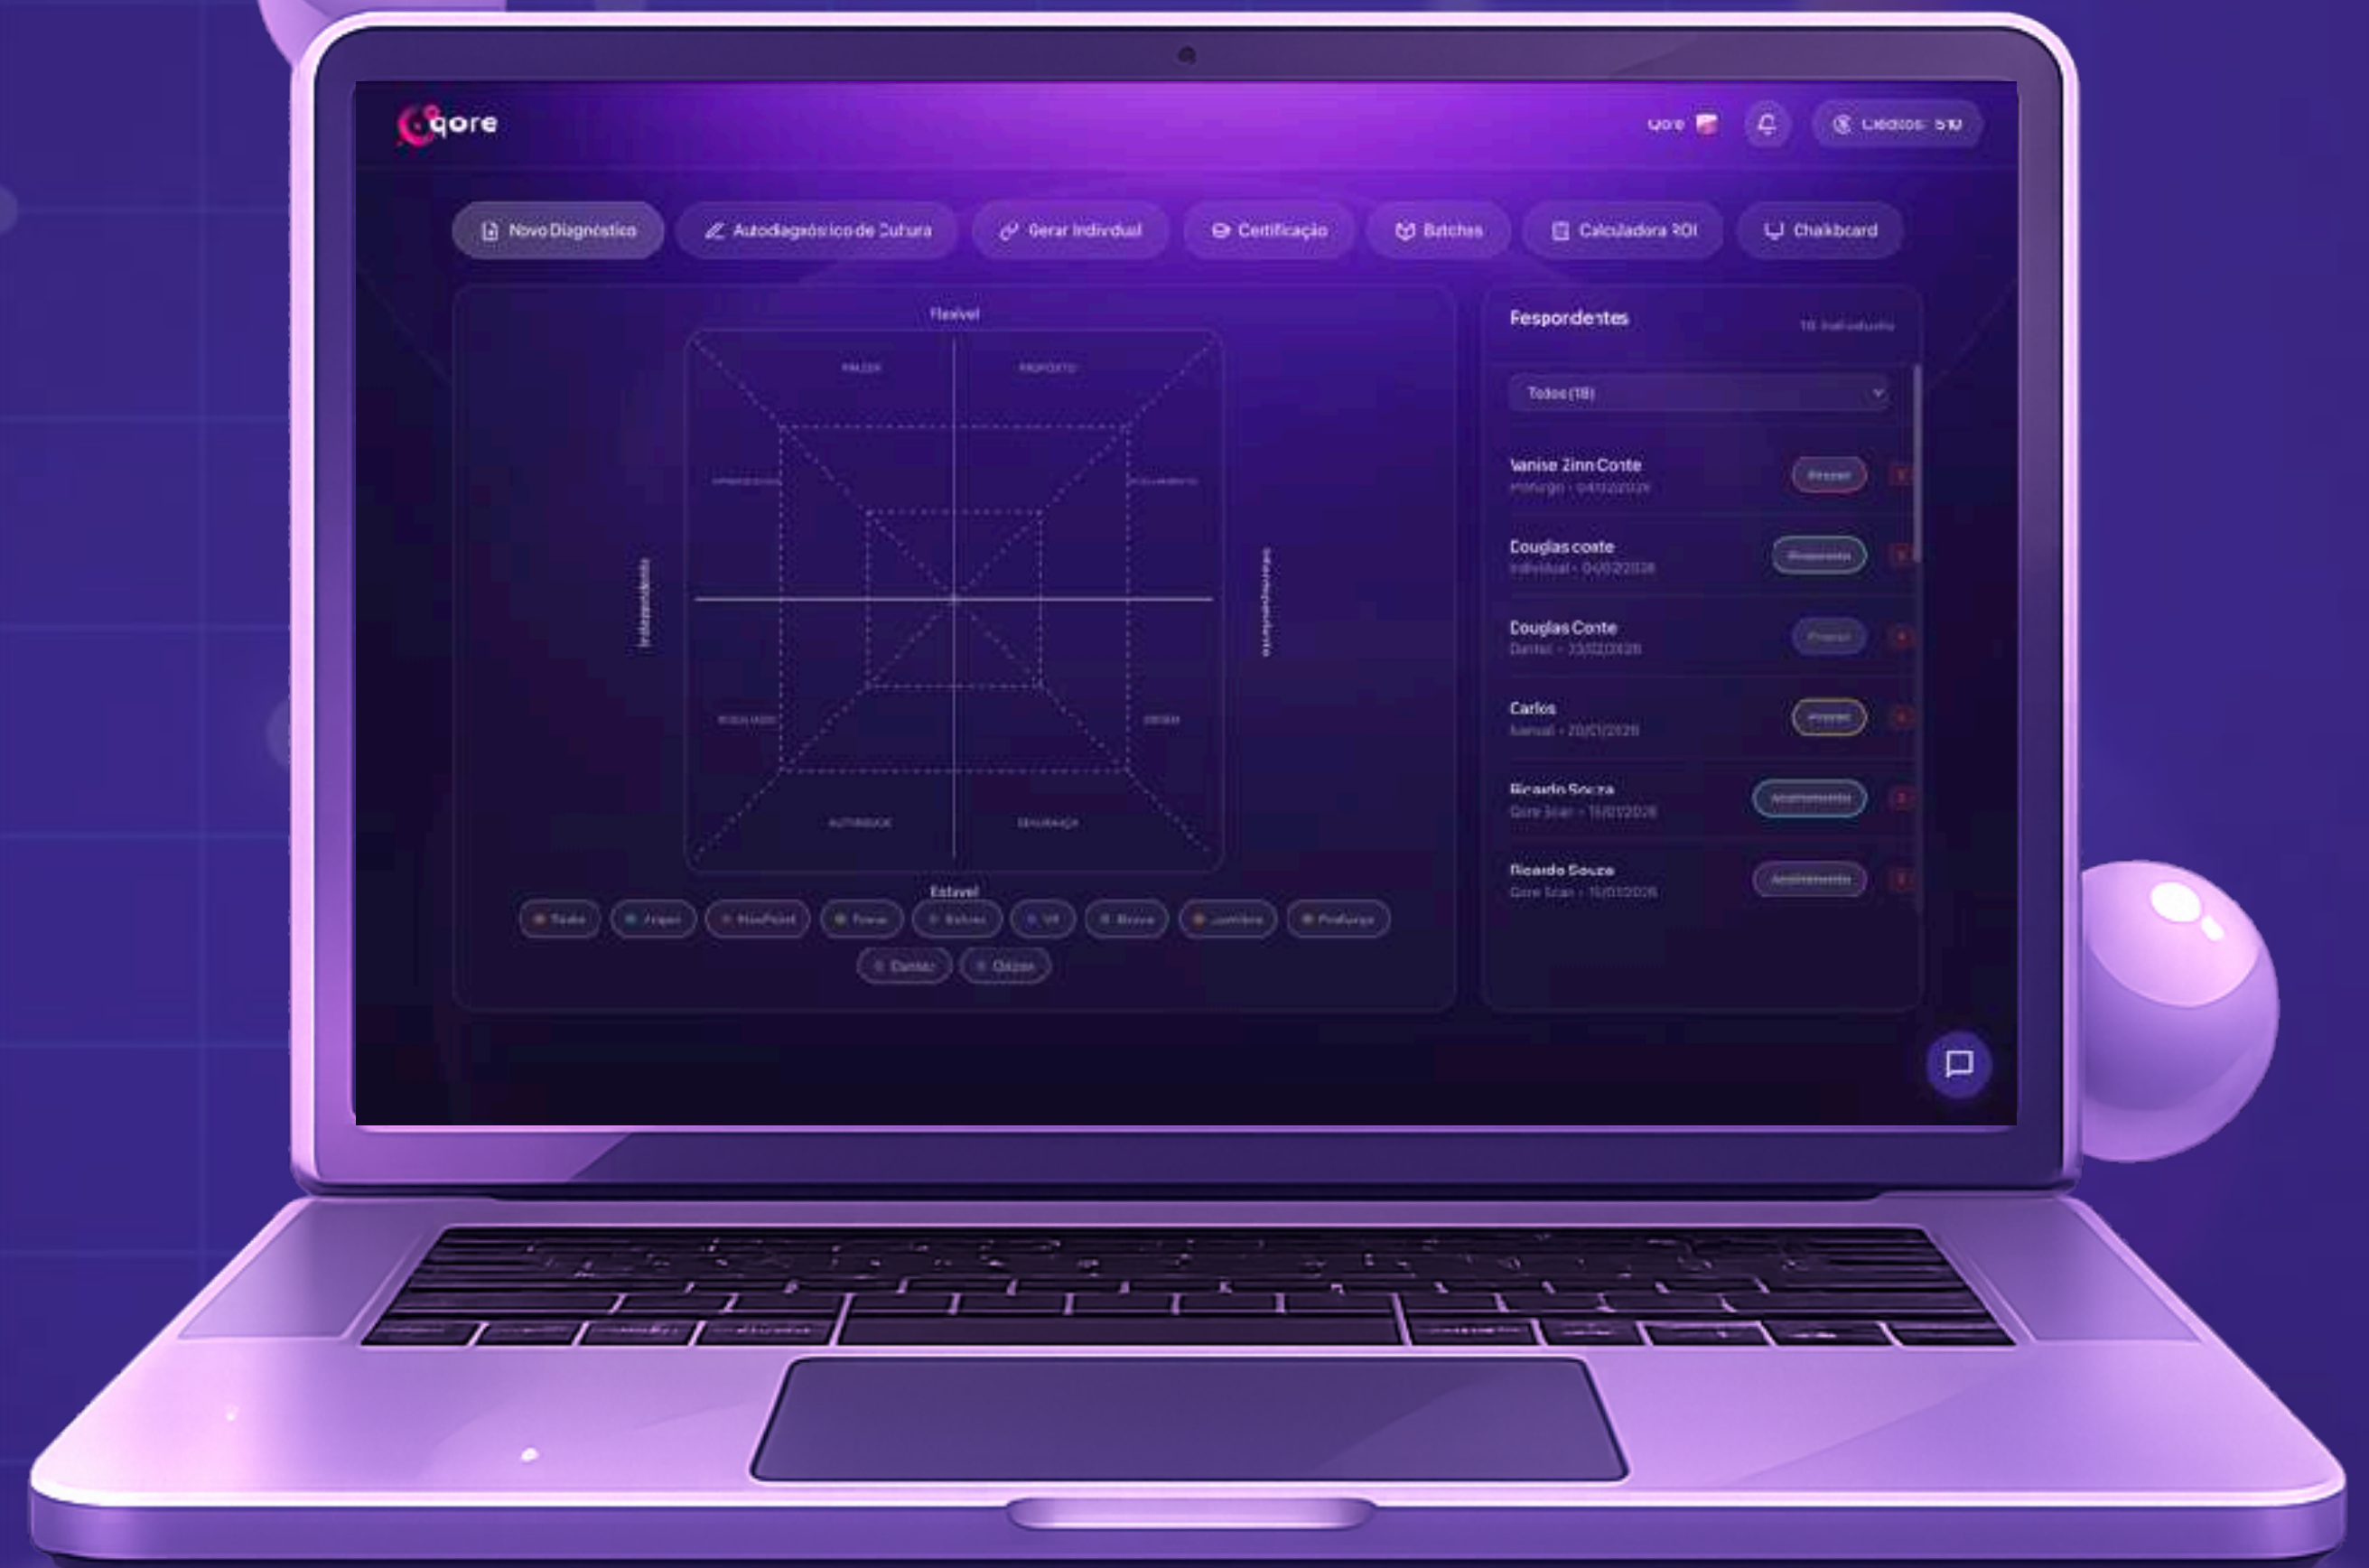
qore

Qore

Créditos: 510

Novo Diagnóstico

Autodiagnóstico de Cultura

Gerar Individual

Certificação

Batches

Calculadora ROI

Chalkboard

Flexível

PRAZER

PROPÓSITO

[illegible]

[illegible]

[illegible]

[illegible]

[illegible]

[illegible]

AUTORIDADE

SEGURANÇA

Estável

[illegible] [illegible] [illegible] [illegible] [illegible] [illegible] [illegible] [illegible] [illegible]

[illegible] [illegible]

Respondentes

18 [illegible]

Todos (18)

Vanise Zinn Conte
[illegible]

Douglas conte
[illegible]

Douglas Conte
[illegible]

Carlos
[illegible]

Ricardo Souza
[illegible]

Ricardo Souza
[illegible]